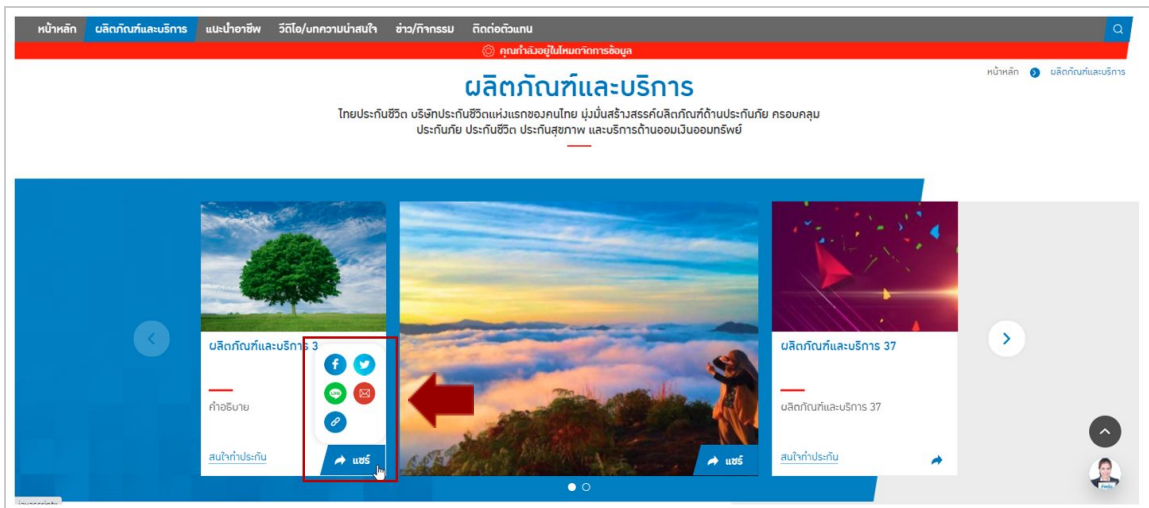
หน้าหลัก ผลิตภัณฑ์และบริการ แนะนำอาชีพ วีดีโอ/บทความน่าสนใจ ข่าว/กิจกรรม ติดต่อตัวแทน

คุณกำลังอยู่ในโหมดจำกัดการข้อมูล

ผลิตภัณฑ์และบริการ

หน้าหลัก ผลิตภัณฑ์และบริการ

ไทยประกันชีวิต บริษัทประกันชีวิตแห่งแรกของคนไทย มุ่งมั่นสร้างสรรค์ผลิตภัณฑ์ด้านประกันภัย ครอบคลุม ประกันภัย ประกันชีวิต ประกันสุขภาพ และบริการด้านออมเงินออมทรัพย์

ผลิตภัณฑ์และบริการ 3

คำอธิบาย

สนใจทำประกัน

แชร์

แชร์

ผลิตภัณฑ์และบริการ 37

ผลิตภัณฑ์และบริการ 37

สนใจทำประกัน